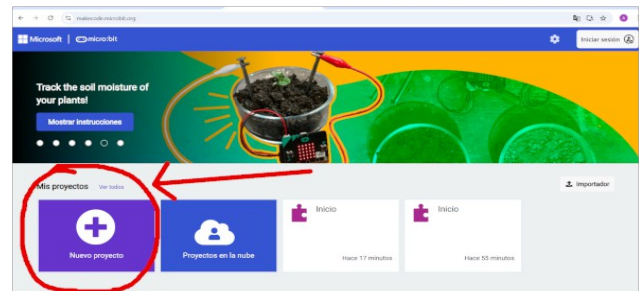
makecode.microbit.org

Microsoft | micro:bit

Iniciar sesión

Track the soil moisture of your plants!

Mostrar instrucciones

Mis proyectos Ver todos

Importador

Nuevo proyecto

Proyectos en la nube

Inicio

Hace 17 minutos

Inicio

Hace 55 minutos